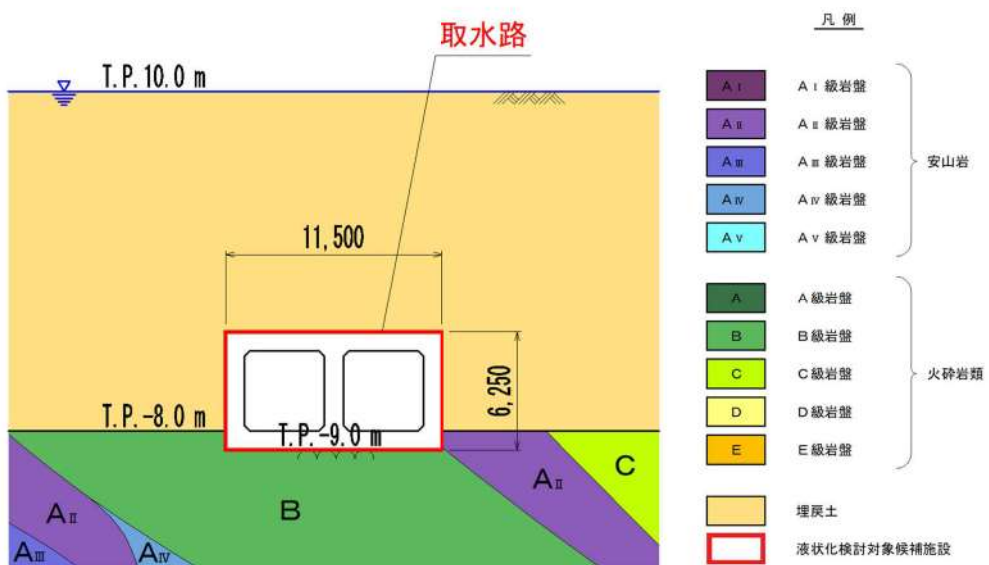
取水路

T.P.10.0 m

11,500

6,250

T.P.-8.0 m

T.P.-9.0 m

B

AII

C

AII

AIII

AIV

凡 例

AI　AI級岩盤
AII　AII級岩盤
AIII　AIII級岩盤
AIV　AIV級岩盤
AV　AV級岩盤
安山岩

A　A級岩盤
B　B級岩盤
C　C級岩盤
D　D級岩盤
E　E級岩盤
火砕岩類

埋戻土

液状化検討対象候補施設